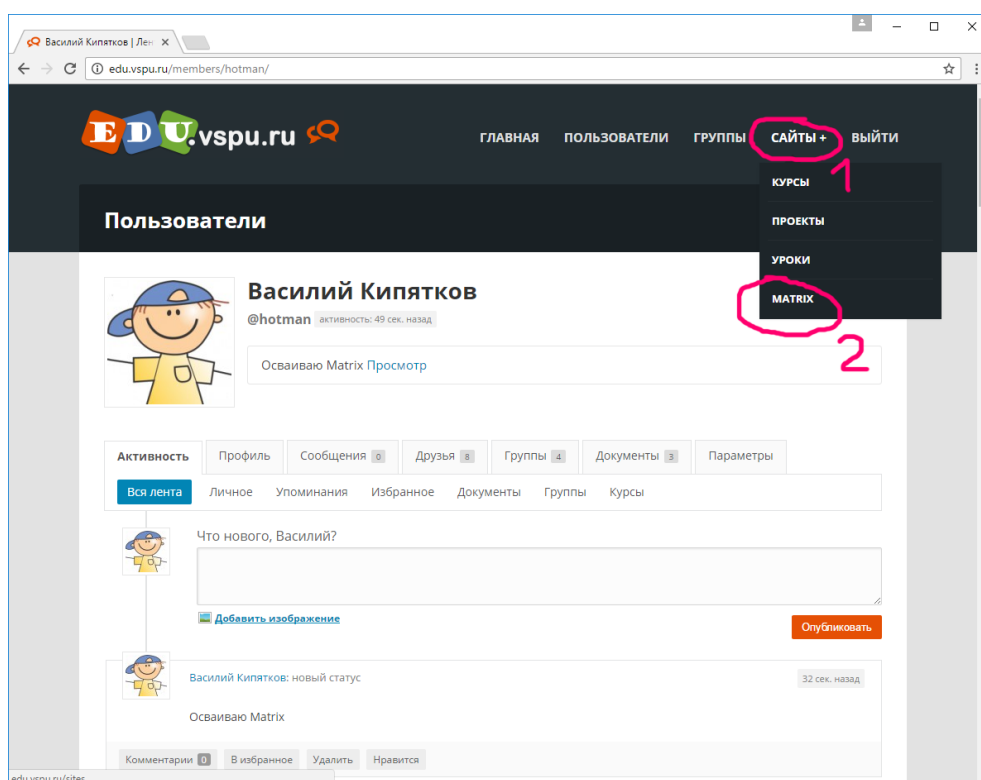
Василий Кипятков | Лен ×

edu.vspu.ru/members/hotman/

EDU.vspu.ru

ГЛАВНАЯ ПОЛЬЗОВАТЕЛИ ГРУППЫ САЙТЫ + ВЫЙТИ

1

КУРСЫ

ПРОЕКТЫ

УРОКИ

MATRIX

2

Пользователи

Василий Кипятков

@hotman активность: 49 сек. назад

Осваиваю Matrix Просмотр

Активность Профиль Сообщения 0 Друзья 8 Группы 4 Документы 3 Параметры

Вся лента Личное Упоминания Избранное Документы Группы Курсы

Что нового, Василий?

Добавить изображение

Опубликовать

Василий Кипятков: новый статус

32 сек. назад

Осваиваю Matrix

Комментарии 0 В избранное Удалить Нравится

edu.vspu.ru/sites